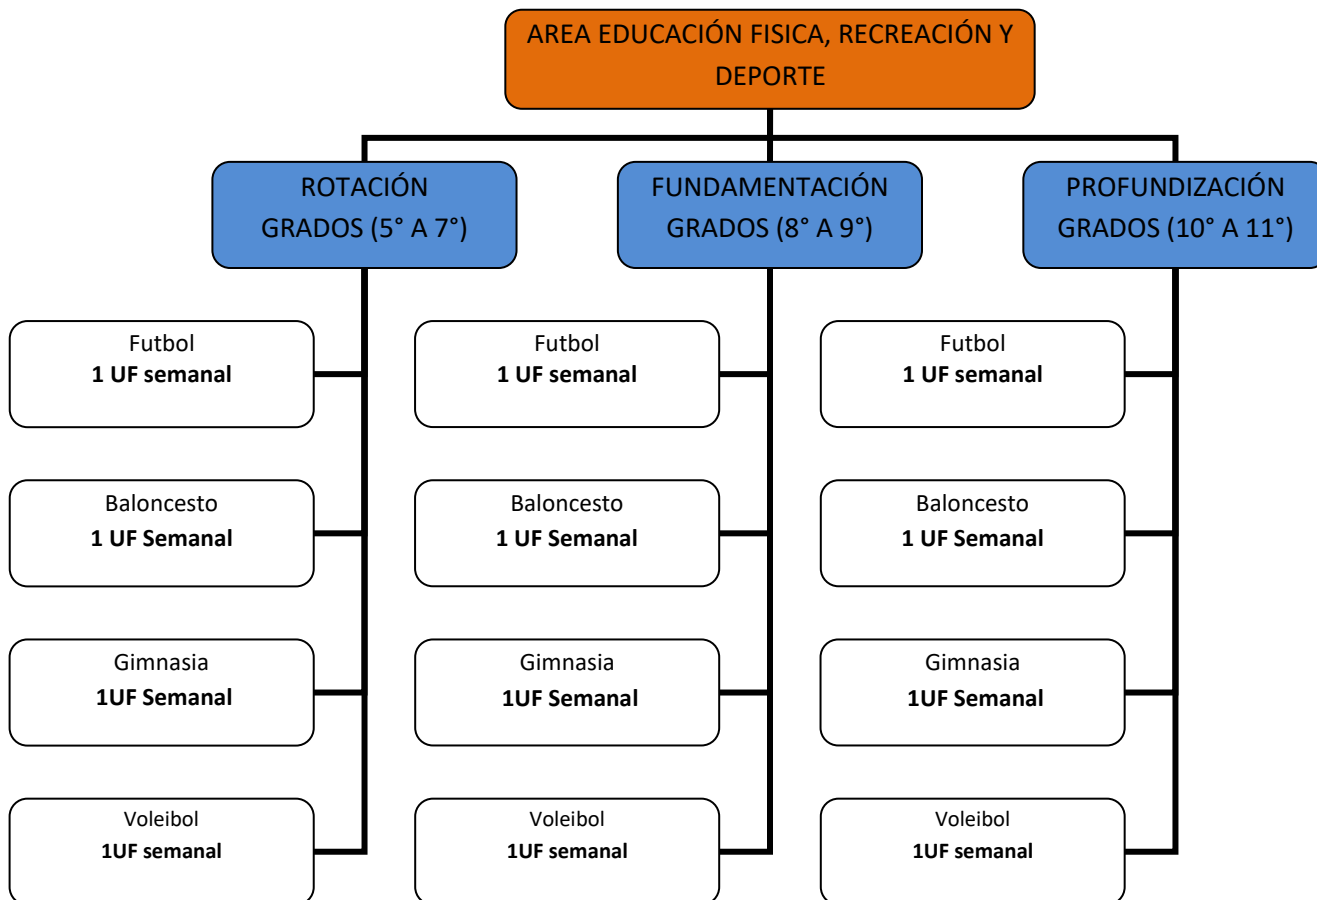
AREA EDUCACIÓN FISICA, RECREACIÓN Y DEPORTE

ROTACIÓN
GRADOS (5° A 7°)

Futbol
**1 UF semanal**

Baloncesto
**1 UF Semanal**

Gimnasia
**1UF Semanal**

Voleibol
**1UF semanal**

FUNDAMENTACIÓN
GRADOS (8° A 9°)

Futbol
**1 UF semanal**

Baloncesto
**1 UF Semanal**

Gimnasia
**1UF Semanal**

Voleibol
**1UF semanal**

PROFUNDIZACIÓN
GRADOS (10° A 11°)

Futbol
**1 UF semanal**

Baloncesto
**1 UF Semanal**

Gimnasia
**1UF Semanal**

Voleibol
**1UF semanal**